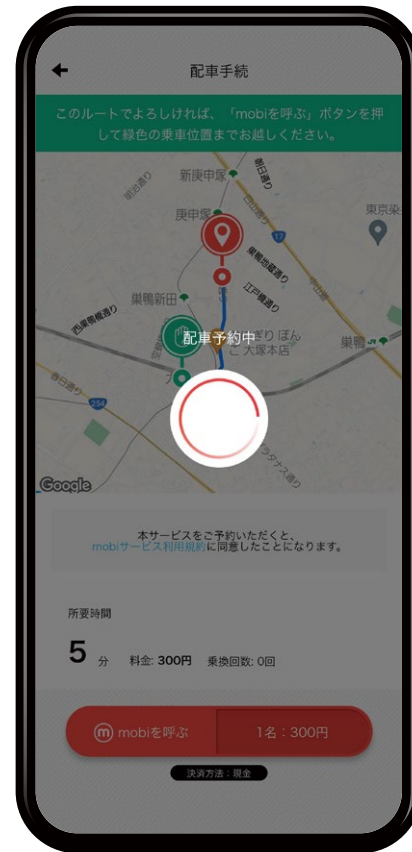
配車手続

このルートでよろしければ、「mobiを呼ぶ」ボタンを押して緑色の乗車位置までお越しください。

新庚申塚
庚申塚
巣鴨新田
西巣鴨通り
明治通り
白山通り
東京染
巣鴨地蔵通り
江戸橋通り
春日通り
巣鴨
254
17
おにぎり ぼん
ご 大塚本店
ワタナベ通り
Google

配車予約中

本サービスをご予約いただくと、mobiサービス利用規約に同意したことになります。

所要時間
5 分　料金: 300円　乗換回数: 0回

mobiを呼ぶ　1名：300円

決済方法：現金